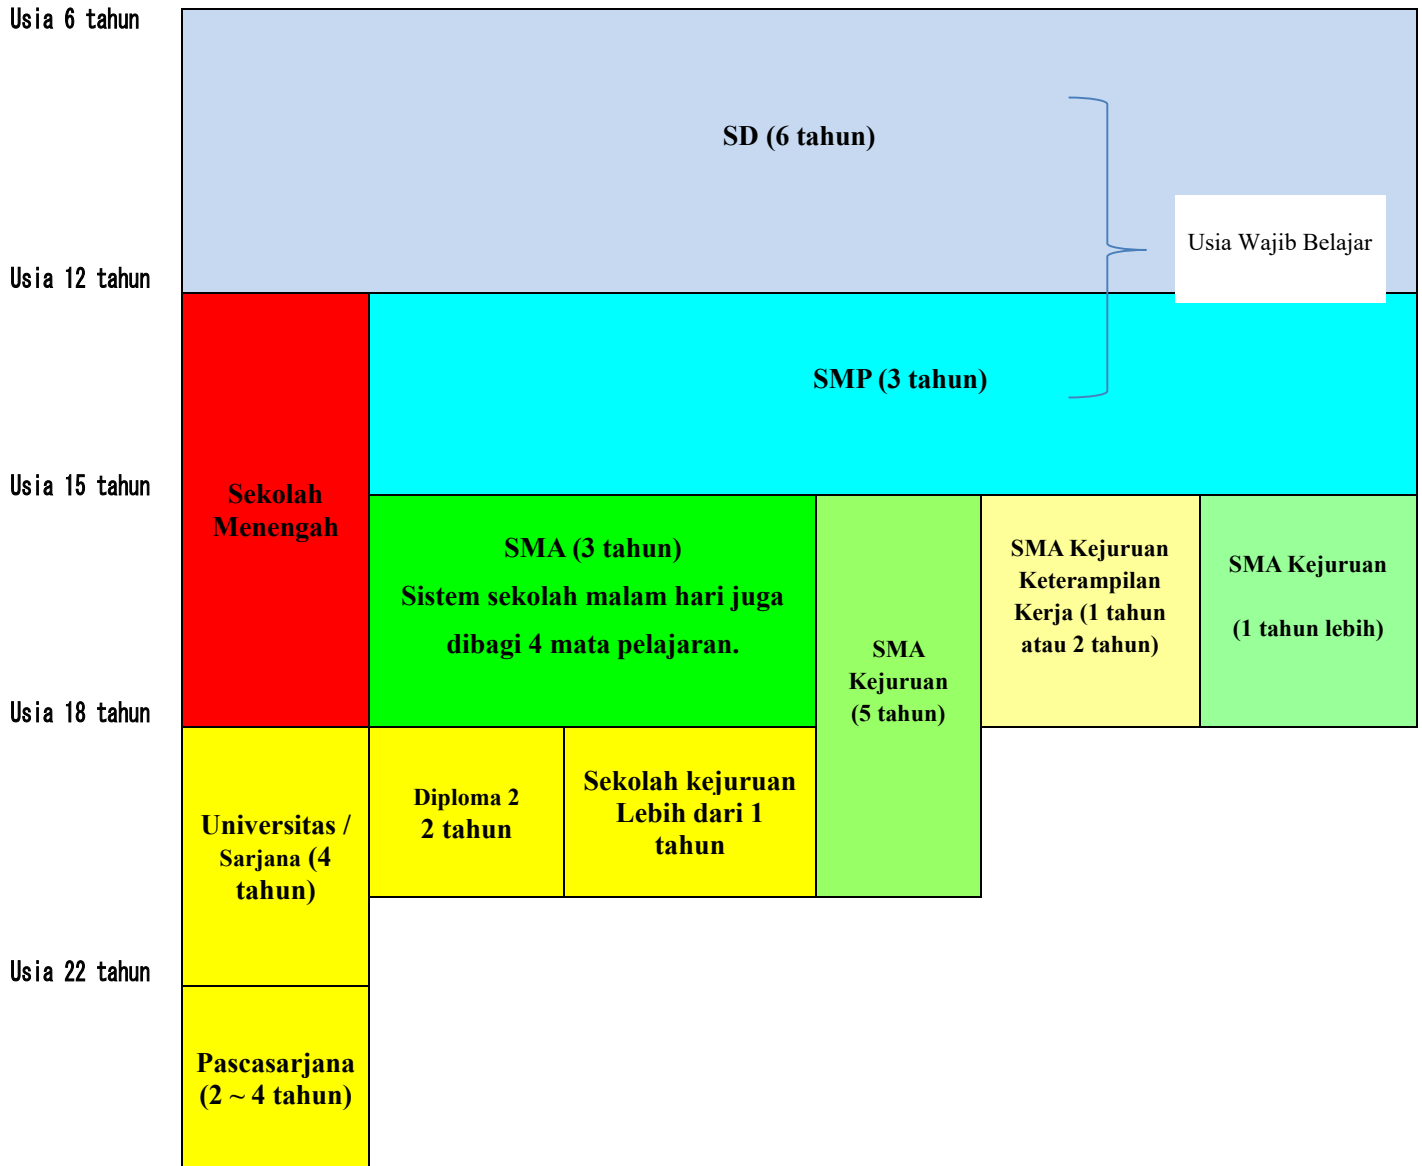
Usia 6 tahun

SD (6 tahun)

Usia Wajib Belajar

Usia 12 tahun

SMP (3 tahun)

Sekolah Menengah

Usia 15 tahun

SMA (3 tahun)
Sistem sekolah malam hari juga dibagi 4 mata pelajaran.

SMA Kejuruan (5 tahun)

SMA Kejuruan Keterampilan Kerja (1 tahun atau 2 tahun)

SMA Kejuruan

(1 tahun lebih)

Usia 18 tahun

Universitas / Sarjana (4 tahun)

Diploma 2
2 tahun

Sekolah kejuruan Lebih dari 1 tahun

Usia 22 tahun

Pascasarjana (2 ~ 4 tahun)